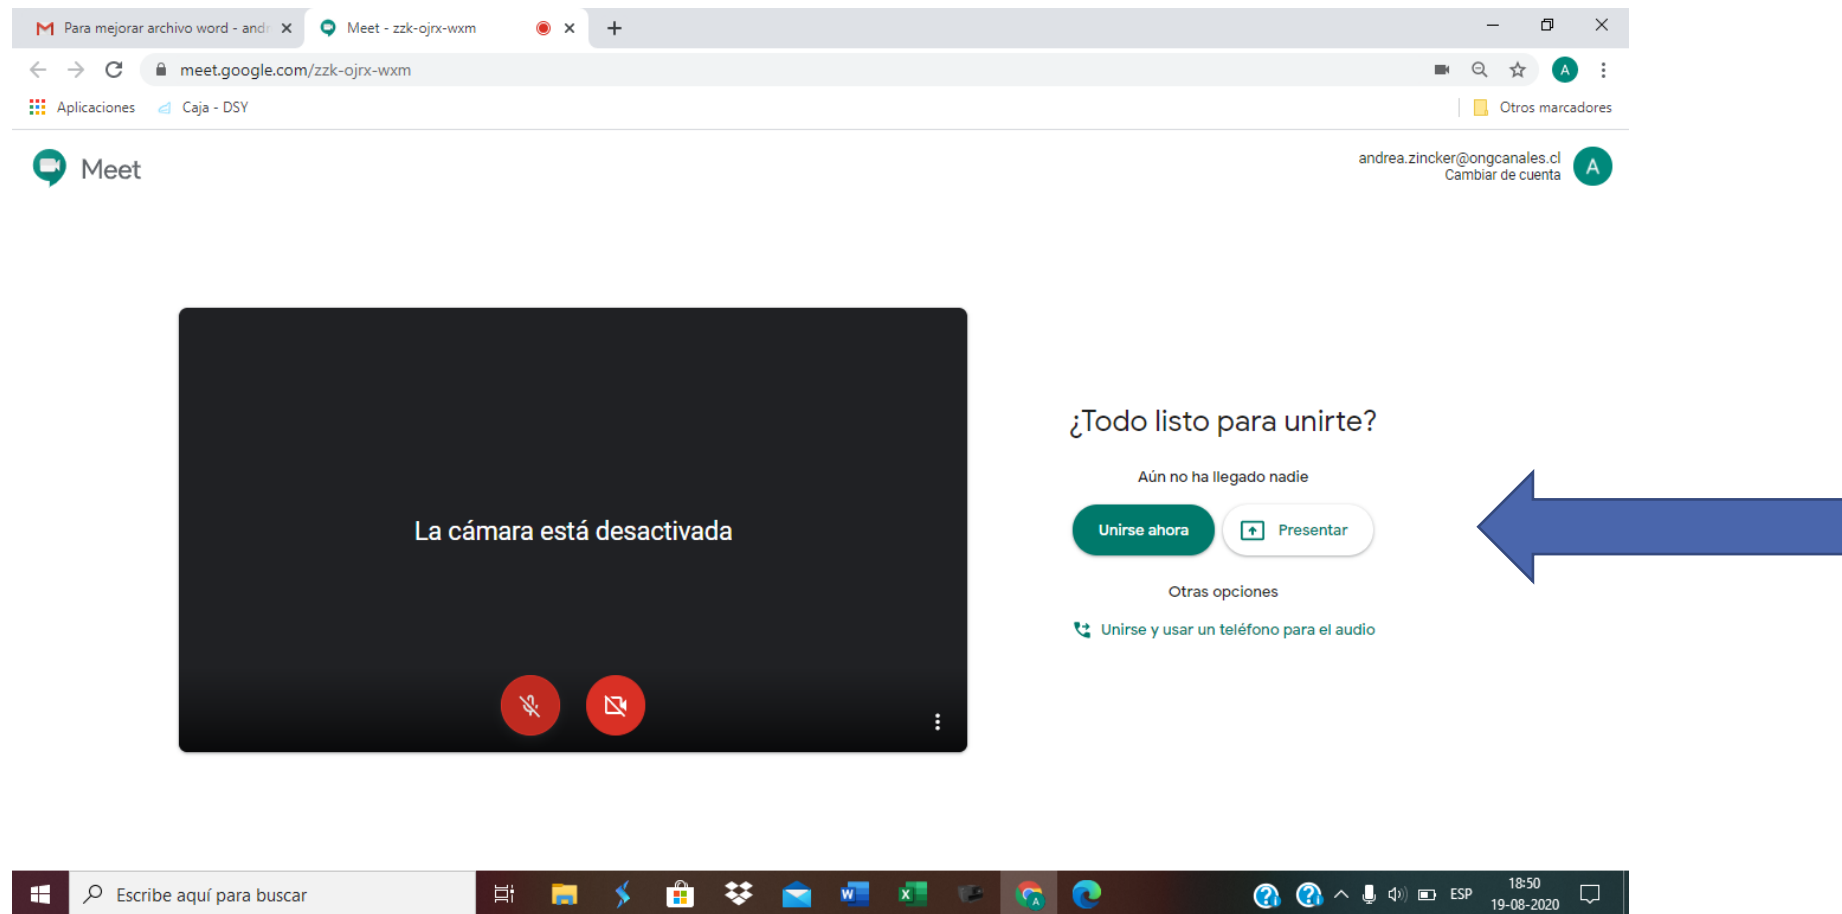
Para mejorar archivo word - andr
Meet - zzk-ojrx-wxm

meet.google.com/zzk-ojrx-wxm

Aplicaciones
Caja - DSY
Otros marcadores

Meet

andrea.zincker@ongcanales.cl
Cambiar de cuenta

La cámara está desactivada

¿Todo listo para unirte?

Aún no ha llegado nadie

Unirse ahora
Presentar

Otras opciones

Unirse y usar un teléfono para el audio

Escribe aquí para buscar

ESP
18:50
19-08-2020